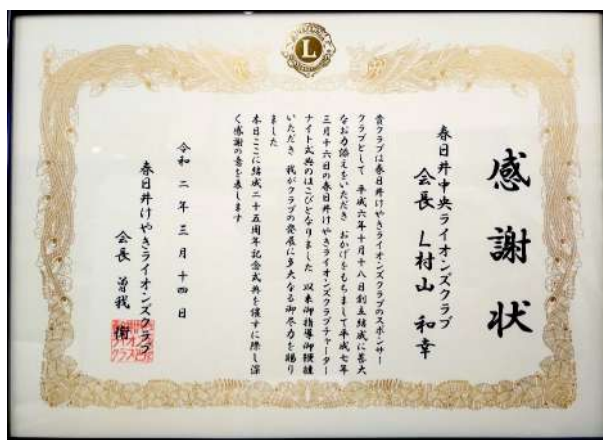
L

感謝状

春日井中央ライオンズクラブ
会長 L村山 和章

貴クラブは春日井けやきライオンズクラブのスポンサークラブとして 平成六年十月十八日創立結成に甚大なお力添えをいただき おかげをもちまして平成七年三月十六日の春日井けやきライオンズクラブチャーターナイト式典のはこびとなりました 以来御指導御鞭撻いただき 我がクラブの発展に多大なる御寄与を賜りました
本日ここに結成二十五周年記念式典を催すに際し深く感謝の意を表します

令和 二 年 三 月 十四 日

春日井けやきライオンズクラブ
会長 菅我

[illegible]